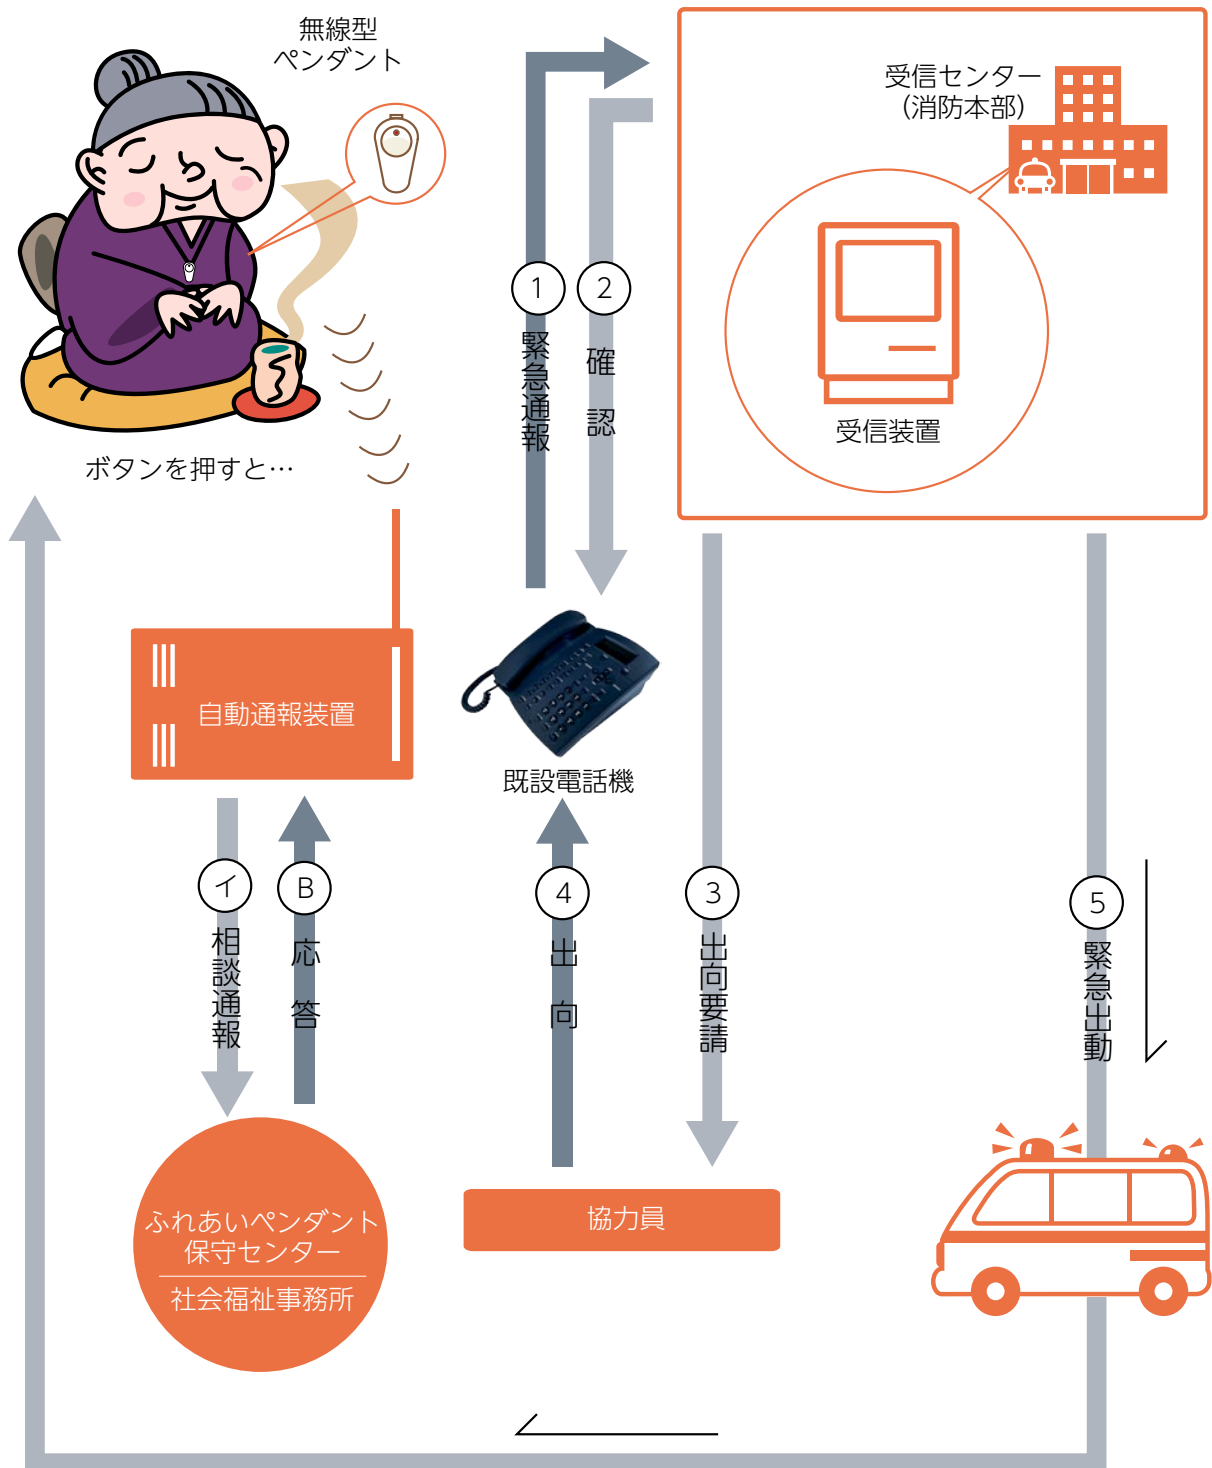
無線型
ペンダント

受信センター
（消防本部）

1
緊急通報

2
確認

受信装置

ボタンを押すと…

自動通報装置

既設電話機

イ
相談通報

B
応答

4
出向

3
出向要請

5
緊急出動

ふれあいペンダント
保守センター
社会福祉事務所

協力員